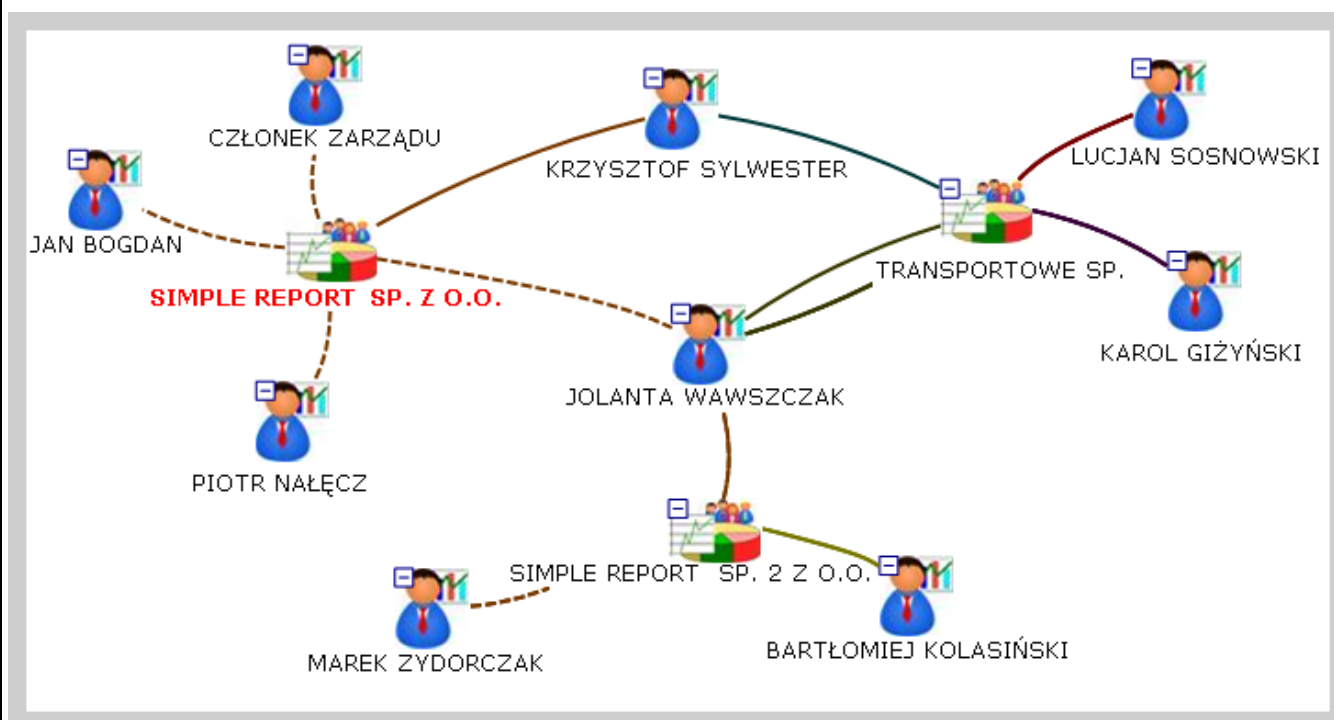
CZŁONEK ZARZĄDU

KRZYSZTOF SYLWESTER

LUCJAN SOSNOWSKI

JAN BOGDAN

SIMPLE REPORT SP. Z O.O.

TRANSPORTOWE SP.

KAROL GIŻYŃSKI

JOLANTA WAWSZCZAK

PIOTR NAŁĘCZ

SIMPLE REPORT SP. 2 Z O.O.

MAREK ZYDORCZAK

BARTŁOMIEJ KOLASIŃSKI